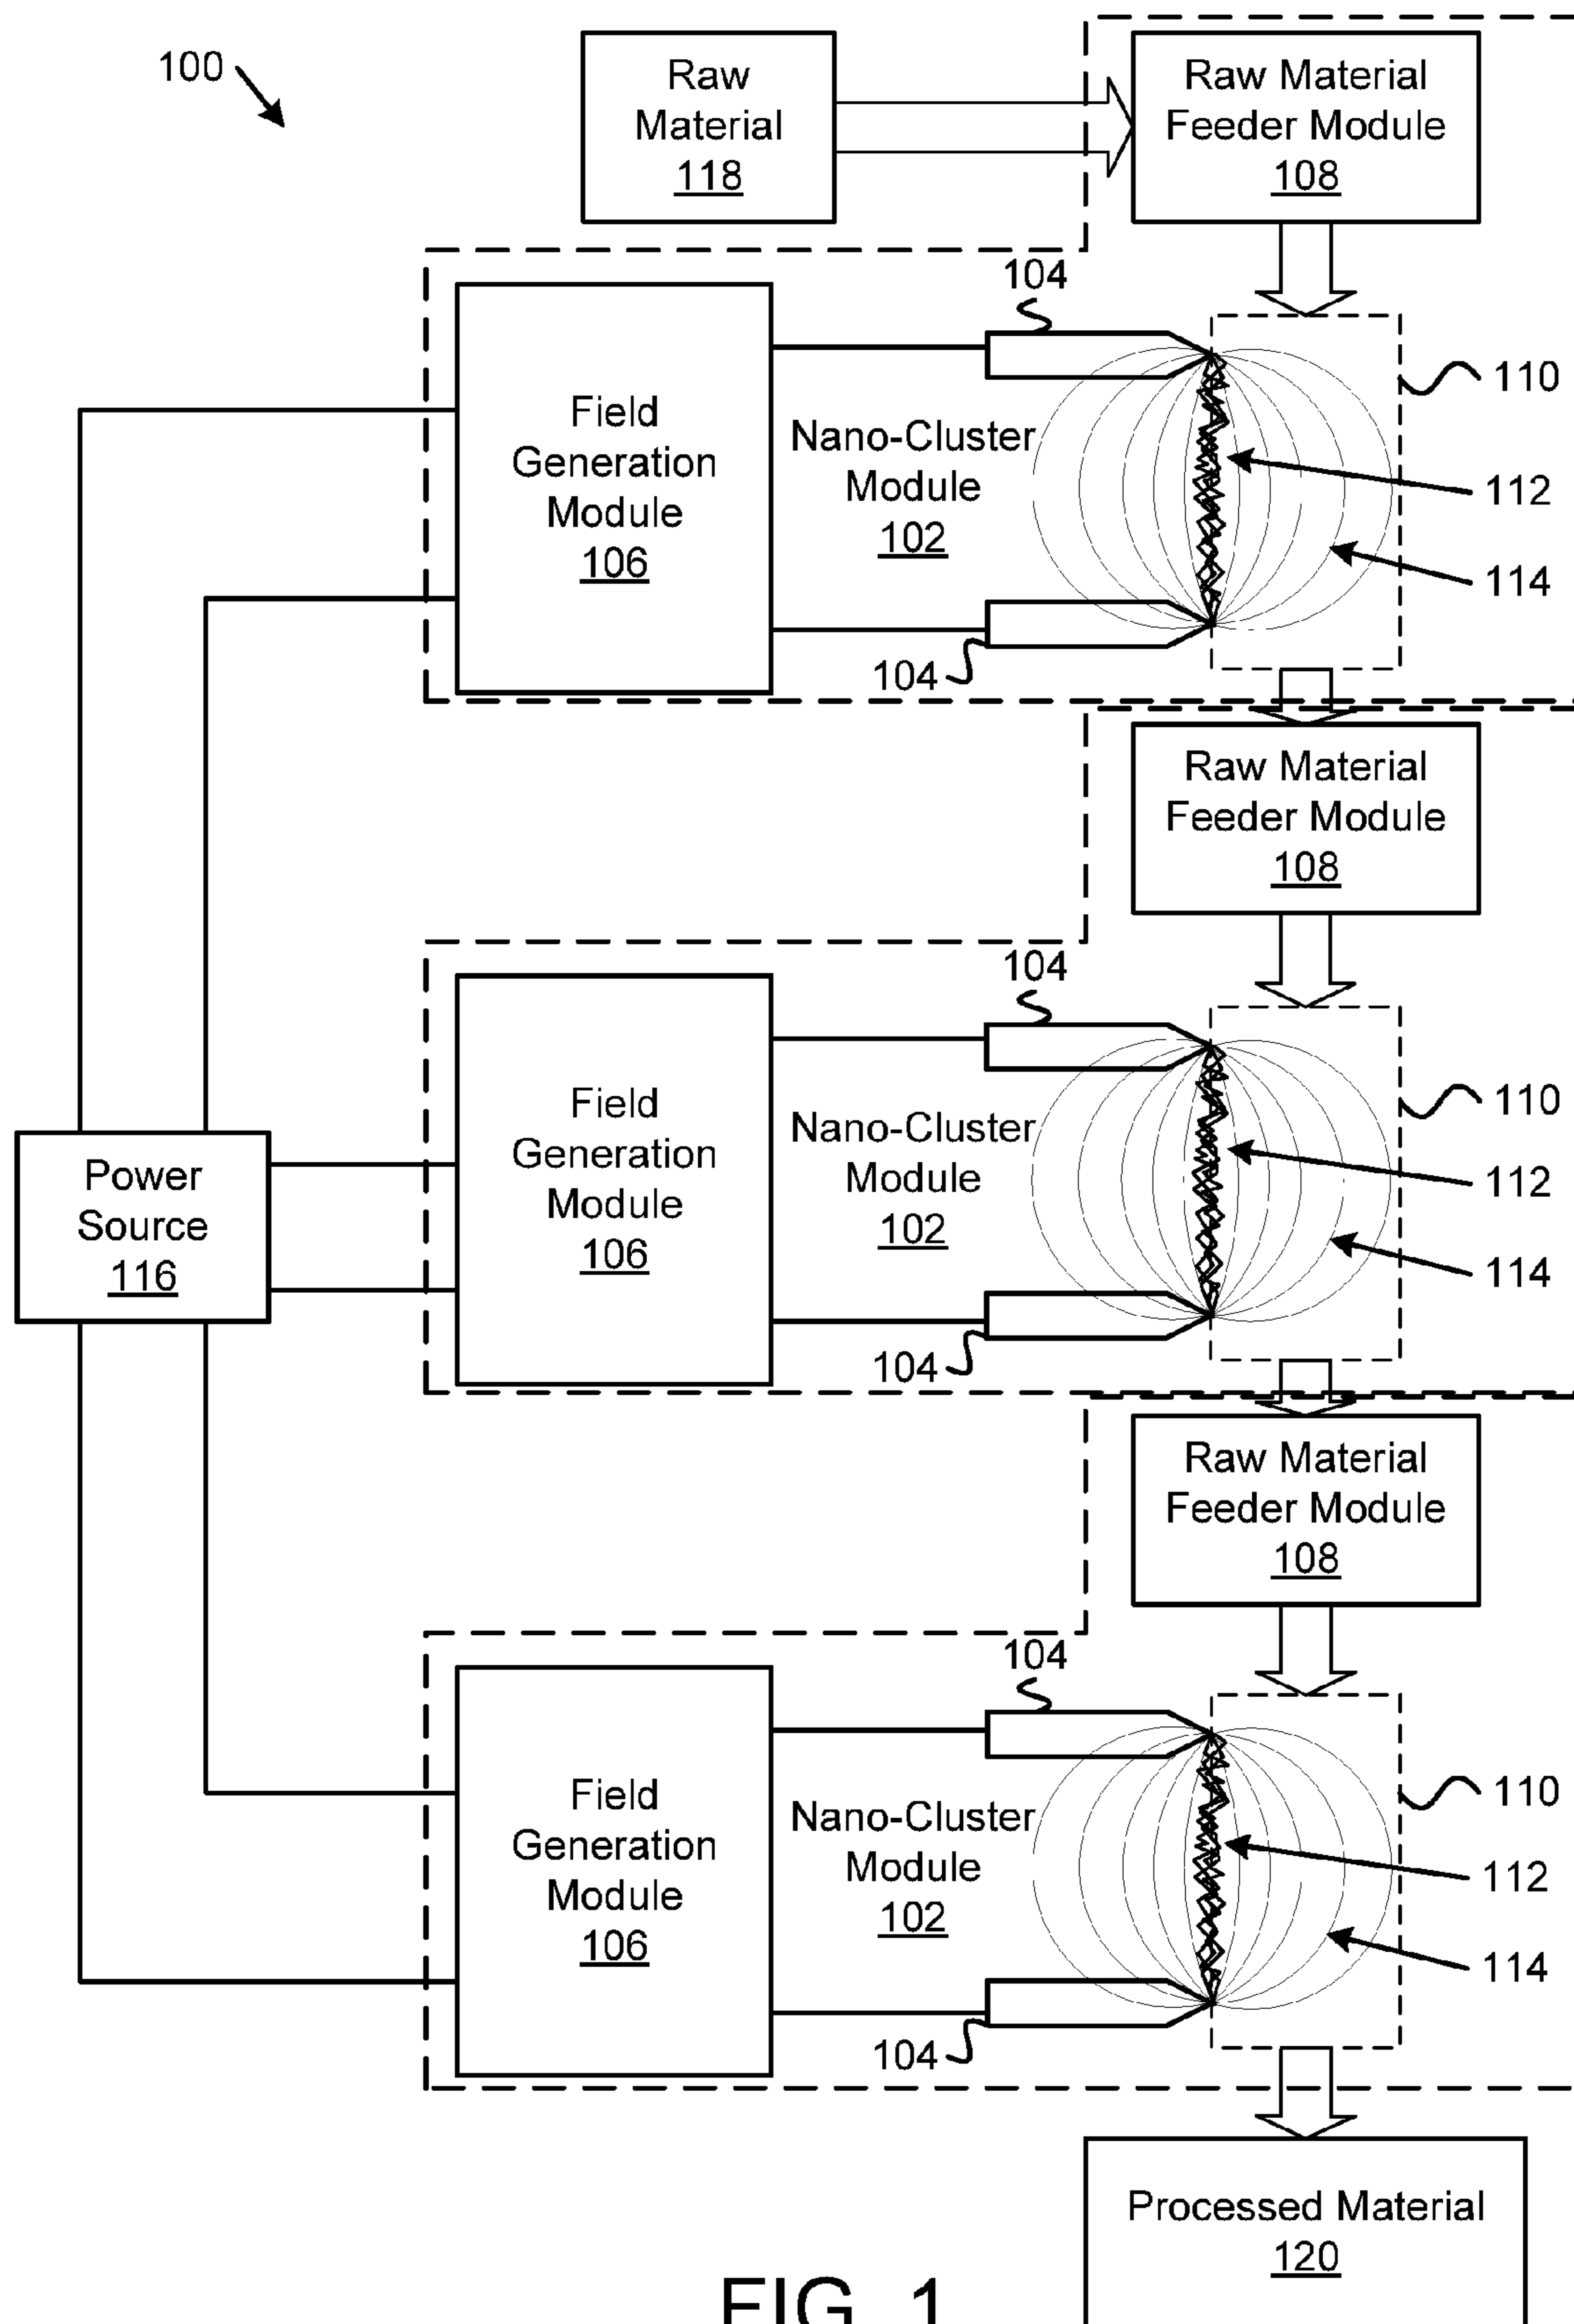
100

Raw Material 118

Raw Material Feeder Module 108

104

Field Generation Module 106

Nano-Cluster Module 102

110

112

114

104

Raw Material Feeder Module 108

104

Power Source 116

Field Generation Module 106

Nano-Cluster Module 102

110

112

114

104

Raw Material Feeder Module 108

104

Field Generation Module 106

Nano-Cluster Module 102

110

112

114

104

Processed Material 120

FIG. 1